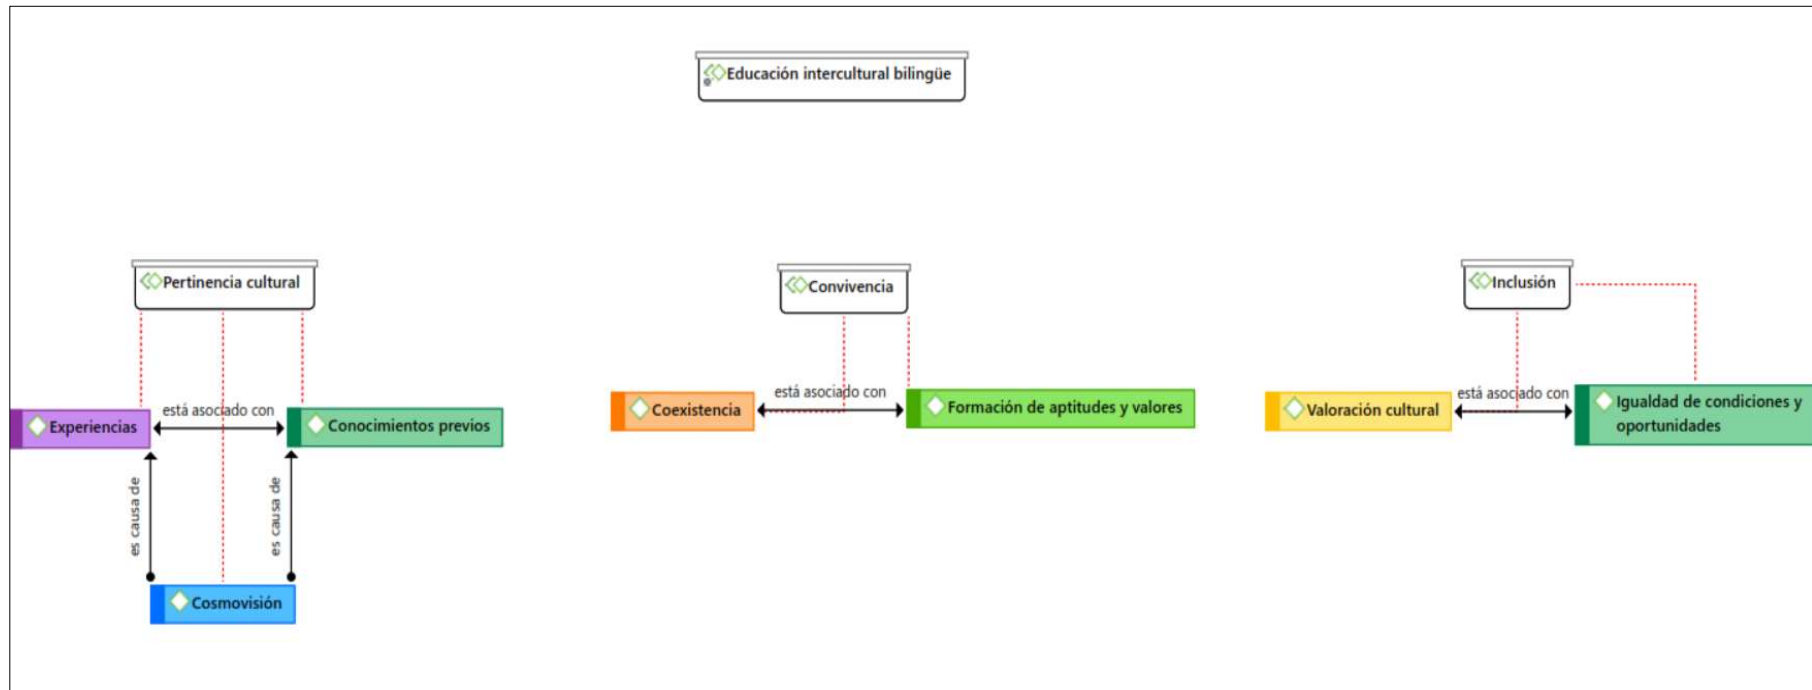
Educación intercultural bilingüe

Pertinencia cultural

Experiencias

está asociado con

Conocimientos previos

es causa de

es causa de

Cosmovisión

Convivencia

Coexistencia

está asociado con

Formación de aptitudes y valores

Inclusión

Valoración cultural

está asociado con

Igualdad de condiciones y oportunidades